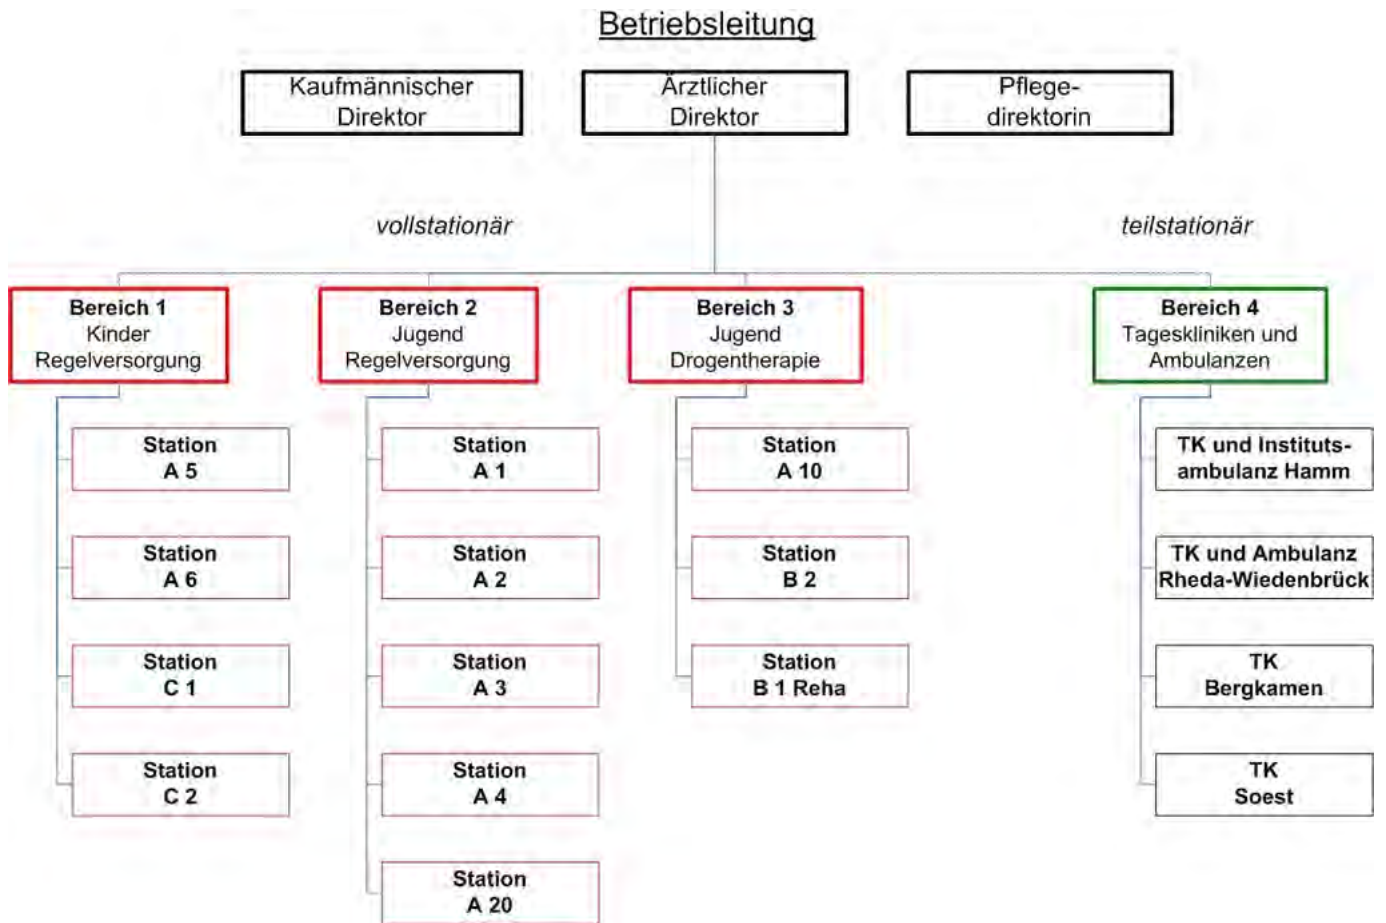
Betriebsleitung

Kaufmännischer Direktor

Ärztlicher Direktor

Pflegedirektorin

vollstationär

teilstationär

Bereich 1
Kinder
Regelversorgung

Station A 5

Station A 6

Station C 1

Station C 2

Bereich 2
Jugend
Regelversorgung

Station A 1

Station A 2

Station A 3

Station A 4

Station A 20

Bereich 3
Jugend
Drogentherapie

Station A 10

Station B 2

Station B 1 Reha

Bereich 4
Tageskliniken und Ambulanzen

TK und Institutsambulanz Hamm

TK und Ambulanz Rheda-Wiedenbrück

TK Bergkamen

TK Soest